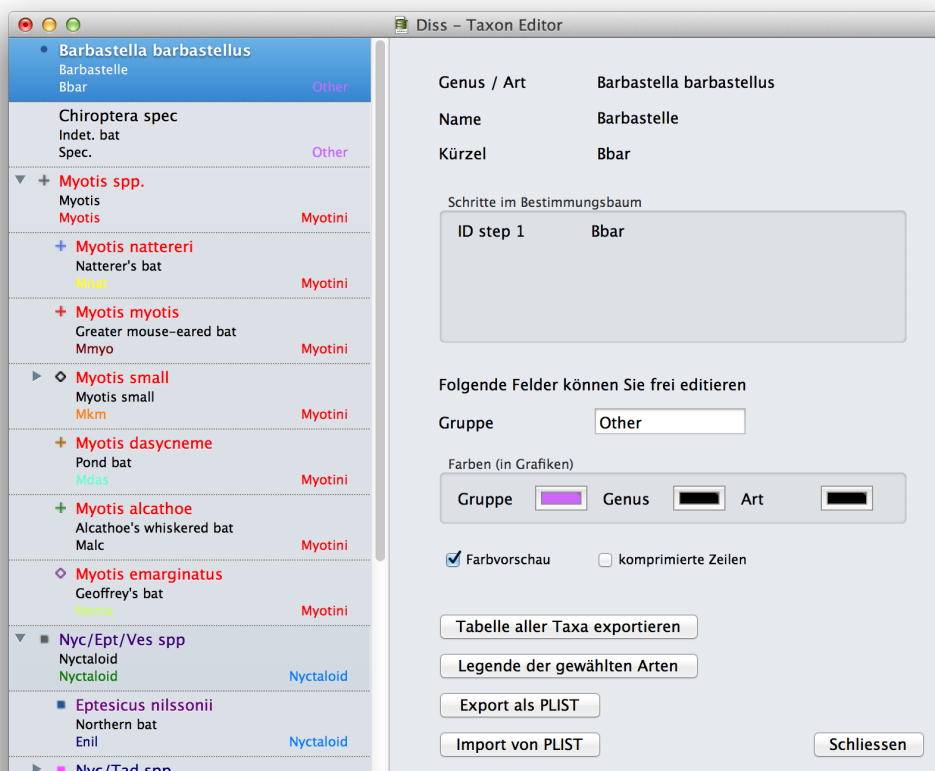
Diss – Taxon Editor

Barbastella barbastellus
Barbastelle
Bbar
Other

Chiroptera spec
Indet. bat
Spec.
Other

Myotis spp.
Myotis
Myotis
Myotini

Myotis nattereri
Natterer's bat
Mnat
Myotini

Myotis myotis
Greater mouse-eared bat
Mmyo
Myotini

Myotis small
Myotis small
Mkm
Myotini

Myotis dasycneme
Pond bat
Mdas
Myotini

Myotis alcathoe
Alcathoe's whiskered bat
Malc
Myotini

Myotis emarginatus
Geoffrey's bat
Mema
Myotini

Nyc/Ept/Ves spp
Nyctaloid
Nyctaloid
Nyctaloid

Eptesicus nilssonii
Northern bat
Enil
Nyctaloid

Nyc/Tad spp

Genus / Art
Barbastella barbastellus

Name
Barbastelle

Kürzel
Bbar

Schritte im Bestimmungsbaum
ID step 1
Bbar

Folgende Felder können Sie frei editieren

Gruppe
Other

Farben (in Grafiken)
Gruppe
Genus
Art

Farbvorschau
komprimierte Zeilen

Tabelle aller Taxa exportieren
Legende der gewählten Arten
Export als PLIST
Import von PLIST
Schliessen